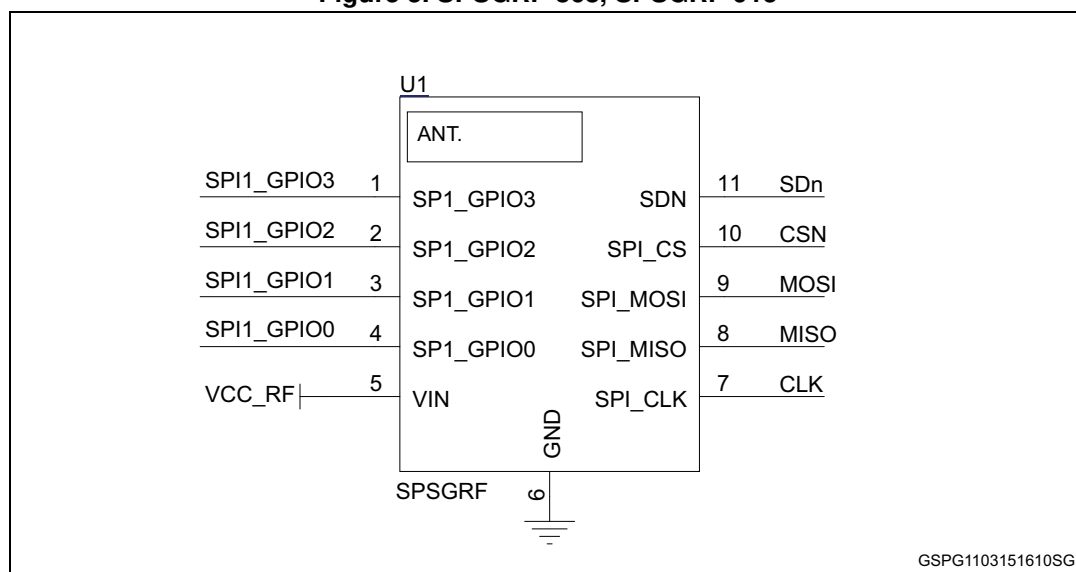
Figure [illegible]. SPSGRF-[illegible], SPSGRF-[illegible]

U1

ANT.

SPI1_GPIO3 1 SP1_GPIO3
SPI1_GPIO2 2 SP1_GPIO2
SPI1_GPIO1 3 SP1_GPIO1
SPI1_GPIO0 4 SP1_GPIO0
VCC_RF 5 VIN

SDN 11 SDn
SPI_CS 10 CSN
SPI_MOSI 9 MOSI
SPI_MISO 8 MISO
SPI_CLK 7 CLK

GND
6

SPSGRF

GSPG1103151610SG